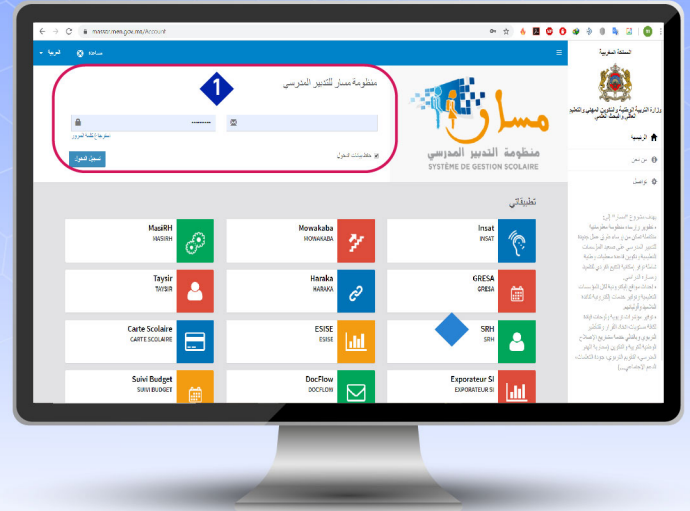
massar.men.gov.ma/Account

العربية

مساعدة

المملكة المغربية
وزارة التربية الوطنية والتكوين المهني والتعليم العالي والبحث العلمي

الرئيسية
من نحن
تواصل

منظومة مسار للتدبير المدرسي

1

مسترجاع كلمة المرور

معلوماتي الدخول

تسجيل الدخول

مسار
منظومة التدبير المدرسي
SYSTÈME DE GESTION SCOLAIRE

تطبيقاتي

| MassiRH MASSIRH | Mowakaba MOWAKABA | Insat INSAT |
|---|---|---|
| Taysir TAYSIR | Haraka HARAKA | GRESA GRESA |
| Carte Scolaire CARTE SCOLAIRE | ESISE ESISE | SRH SRH |
| Suivi Budget SUIVI BUDGET | DocFlow DOCFLOW | Exporateur SI EXPORATEUR SI |

يهدف مشروع "مسار" إلى:
• تطوير وإرساء منظومة معلوماتية متكاملة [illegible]
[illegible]